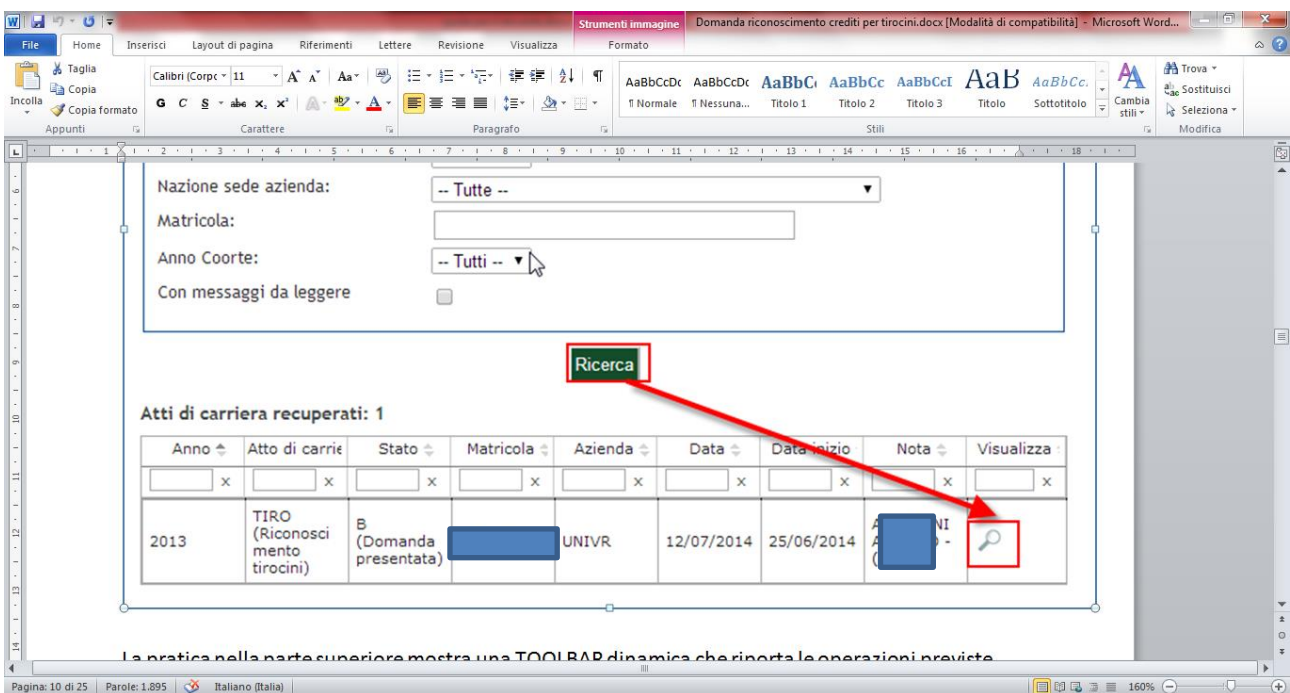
Strumenti immagine Domanda riconoscimento crediti per tirocini.docx [Modalità di compatibilità] - Microsoft Word...

File Home Inserisci Layout di pagina Riferimenti Lettere Revisione Visualizza Formato

Taglia
Copia
Incolla
Copia formato
Appunti

Calibri (Corpo 11
G C S abe $x_2$ $x^2$
Carattere

Paragrafo

AaBbCcDc AaBbCcDc AaBbC AaBbCc AaBbCcI AaB AaBbCc.
¶ Normale ¶ Nessuna... Titolo 1 Titolo 2 Titolo 3 Titolo Sottotitolo
Cambia stili
Stili

Trova
Sostituisci
Seleziona
Modifica

Nazione sede azienda: -- Tutte --
Matricola:
Anno Coorte: -- Tutti --
Con messaggi da leggere

Ricerca

Atti di carriera recuperati: 1

| Anno | Atto di carrie | Stato | Matricola | Azienda | Data | Data inizio | Nota | Visualizza |
|---|---|---|---|---|---|---|---|---|
| x | x | x | x | x | x | x | x | x |
| 2013 | TIRO (Riconoscimento tirocini) | B (Domanda presentata) | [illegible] | UNIVR | 12/07/2014 | 25/06/2014 | A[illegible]NI A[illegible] - ( | |

La pratica nella parte superiore mostra una TOOLBAR dinamica che riporta le operazioni previste

Pagina: 10 di 25 Parole: 1.895 Italiano (Italia) 160%